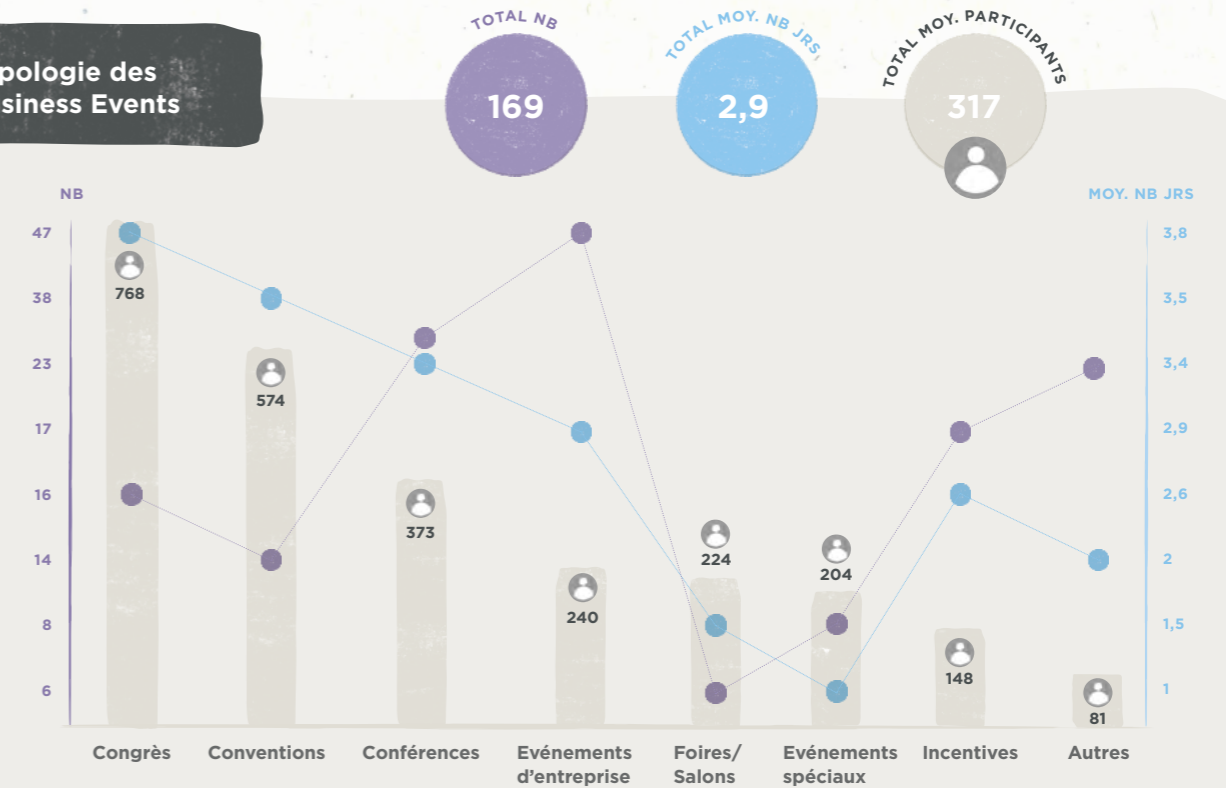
pologie des
siness Events

TOTAL NB
169

TOTAL MOY. NB JRS
2,9

TOTAL MOY. PARTICIPANTS
317

NB

MOY. NB JRS

| NB | MOY. NB JRS |
|---|---|
| 47 | 3,8 |
| 38 | 3,5 |
| 23 | 3,4 |
| 17 | 2,9 |
| 16 | 2,6 |
| 14 | 2 |
| 8 | 1,5 |
| 6 | 1 |

768
574
373
240
224
204
148
81

Congrès
Conventions
Conférences
Evénements d'entreprise
Foires/ Salons
Evénements spéciaux
Incentives
Autres